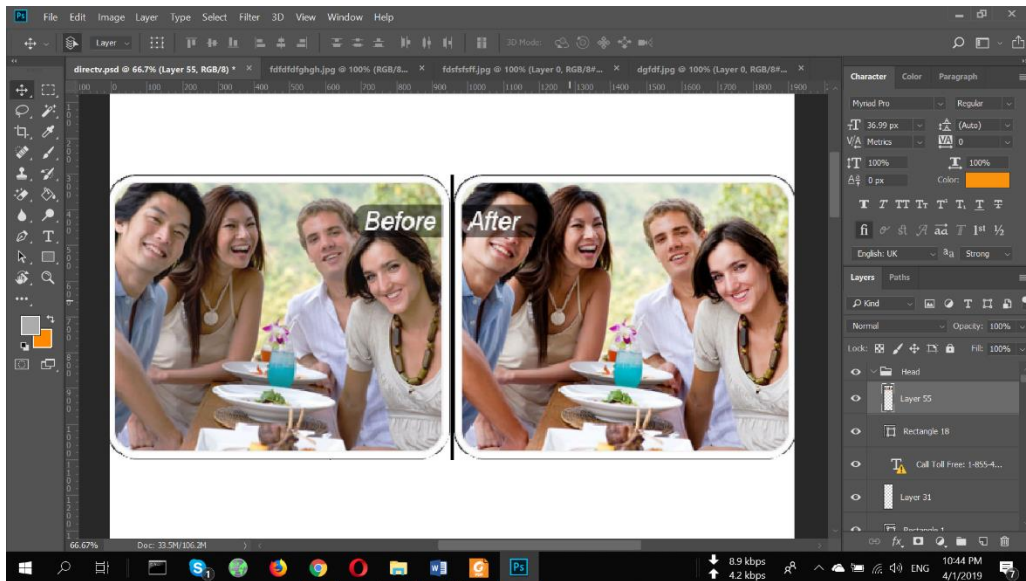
Ps File Edit Image Layer Type Select Filter 3D View Window Help

Layer

3D Mode:

directv.psd @ 66.7% (Layer 55, RGB/8) * × fdfdfdfghgh.jpg @ 100% (RGB/8... × fdsfsfsff.jpg @ 100% (Layer 0, RGB/8#... × dgfdf.jpg @ 100% (Layer 0, RGB/8#... ×

100 0 100 200 300 400 500 600 700 800 900 1000 1100 1200 1300 1400 1500 1600 1700 1800 1900

Before

After

Character Color Paragraph

Myriad Pro Regular

36.99 px (Auto)

Metrics 0

100% 100%

0 px Color:

T T TT Tr T¹ T₁ T T

fi ơ st A aā T 1st ½

English: UK aa Strong

Layers Paths

Kind

Normal Opacity: 100%

Lock: Fill: 100%

Head

Layer 55

Rectangle 18

Call Toll Free: 1-855-4...

Layer 31

Rectangle 1

66.67% Doc: 33.5M/106.2M

8.9 kbps
4.2 kbps

ENG

10:44 PM
4/1/2019